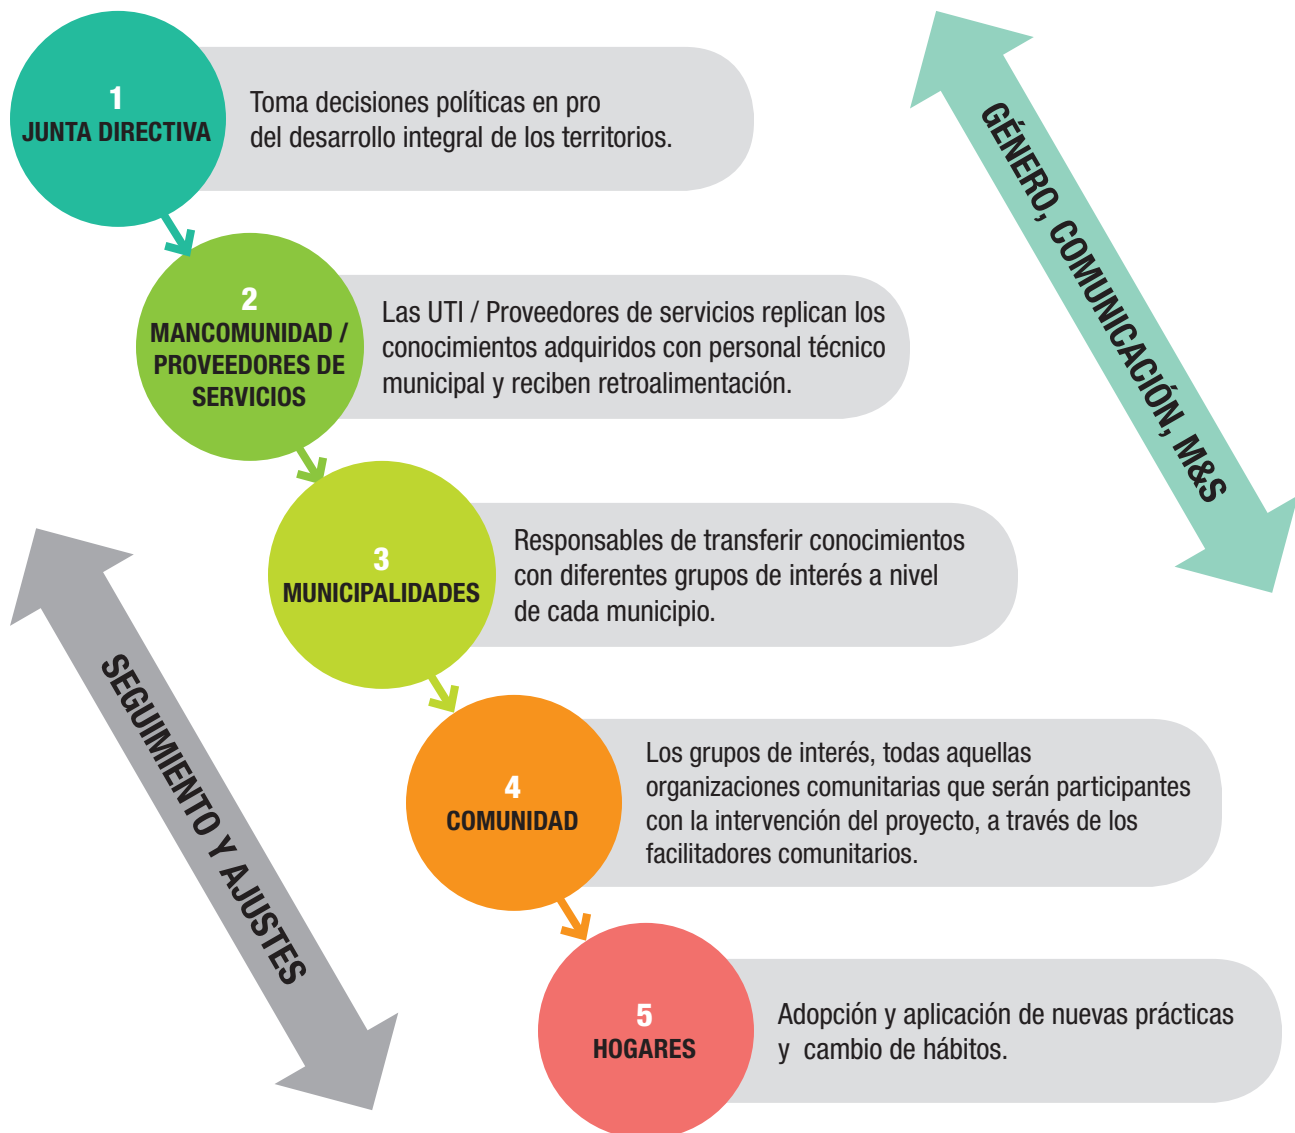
1
JUNTA DIRECTIVA

Toma decisiones políticas en pro del desarrollo integral de los territorios.

2
MANCOMUNIDAD / PROVEEDORES DE SERVICIOS

Las UTI / Proveedores de servicios replican los conocimientos adquiridos con personal técnico municipal y reciben retroalimentación.

3
MUNICIPALIDADES

Responsables de transferir conocimientos con diferentes grupos de interés a nivel de cada municipio.

4
COMUNIDAD

Los grupos de interés, todas aquellas organizaciones comunitarias que serán participantes con la intervención del proyecto, a través de los facilitadores comunitarios.

5
HOGARES

Adopción y aplicación de nuevas prácticas y cambio de hábitos.

GÉNERO, COMUNICACIÓN, M&S

SEGUIMIENTO Y AJUSTES